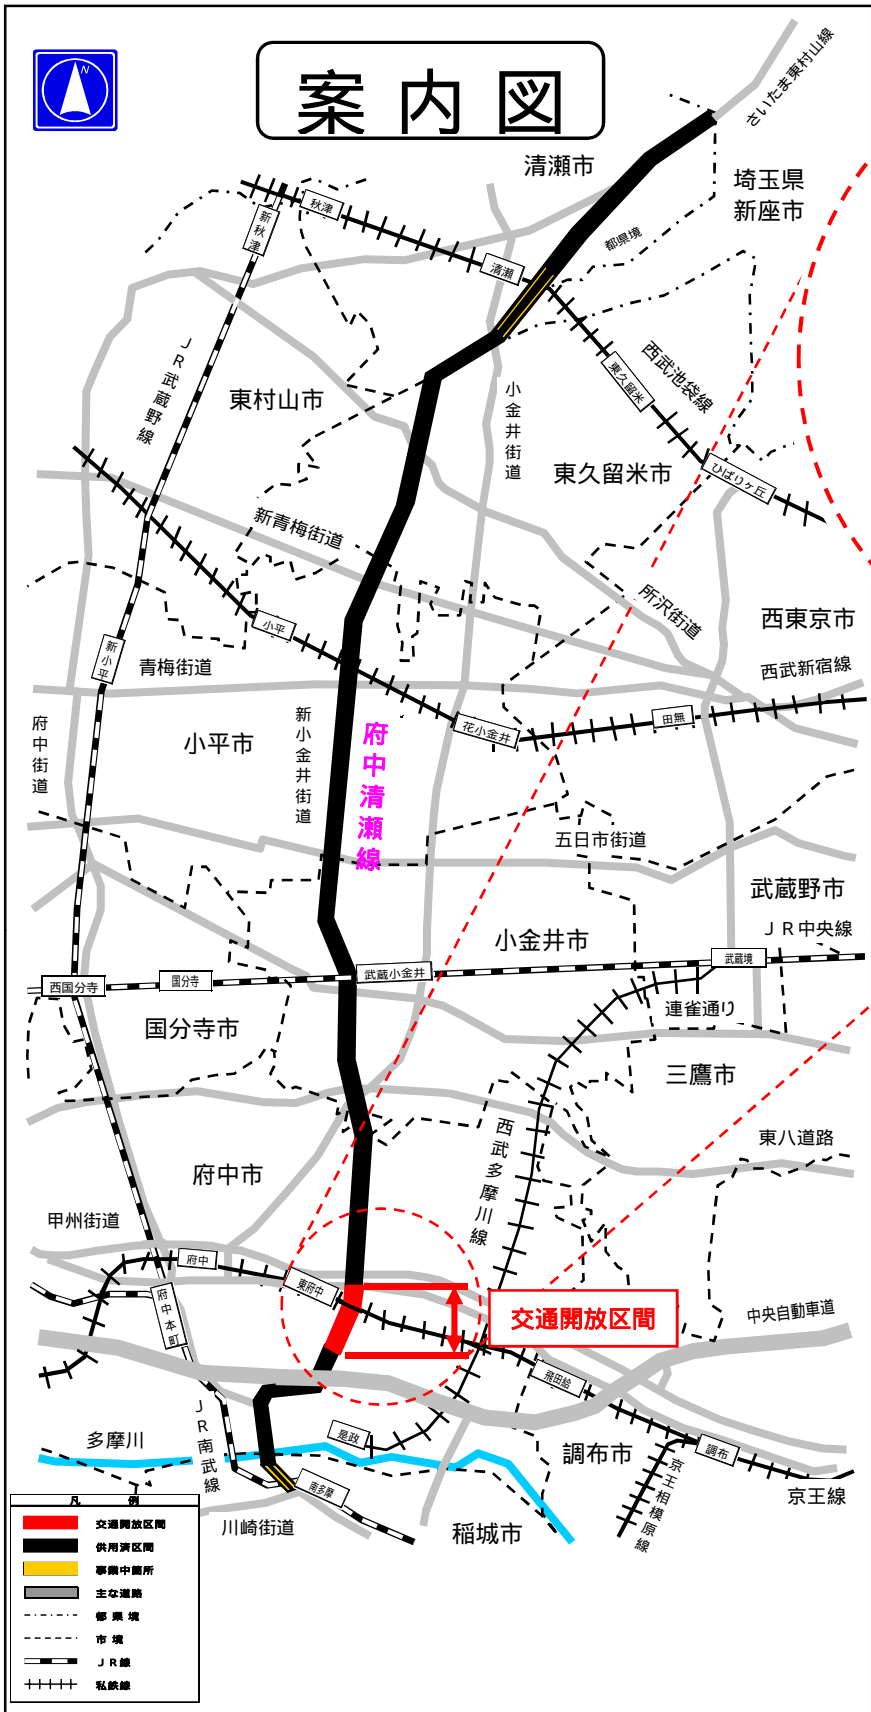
N

案内図

さいたま東村山線

清瀬市

埼玉県
新座市

新秋津

秋津

清瀬

都県境

西武池袋線

東久留米

ＪＲ武蔵野線

東村山市

小金井街道

東久留米市

ひばりヶ丘

新青梅街道

所沢街道

西東京市

小平

新小平

青梅街道

西武新宿線

新小金井街道

府中清瀬線

花小金井

田無

府中街道

小平市

五日市街道

武蔵野市

ＪＲ中央線

小金井市

武蔵小金井

武蔵境

西国分寺

国分寺

連雀通り

国分寺市

三鷹市

西武多摩川線

東八道路

府中市

甲州街道

府中

東府中

府中本町

交通開放区間

中央自動車道

飛田給

ＪＲ南武線

是政

多摩川

調布市

調布

京王相模原線

京王線

南多摩

川崎街道

稲城市

凡例

交通開放区間

供用済区間

事業中箇所

主な道路

都県境

市境

ＪＲ線

私鉄線